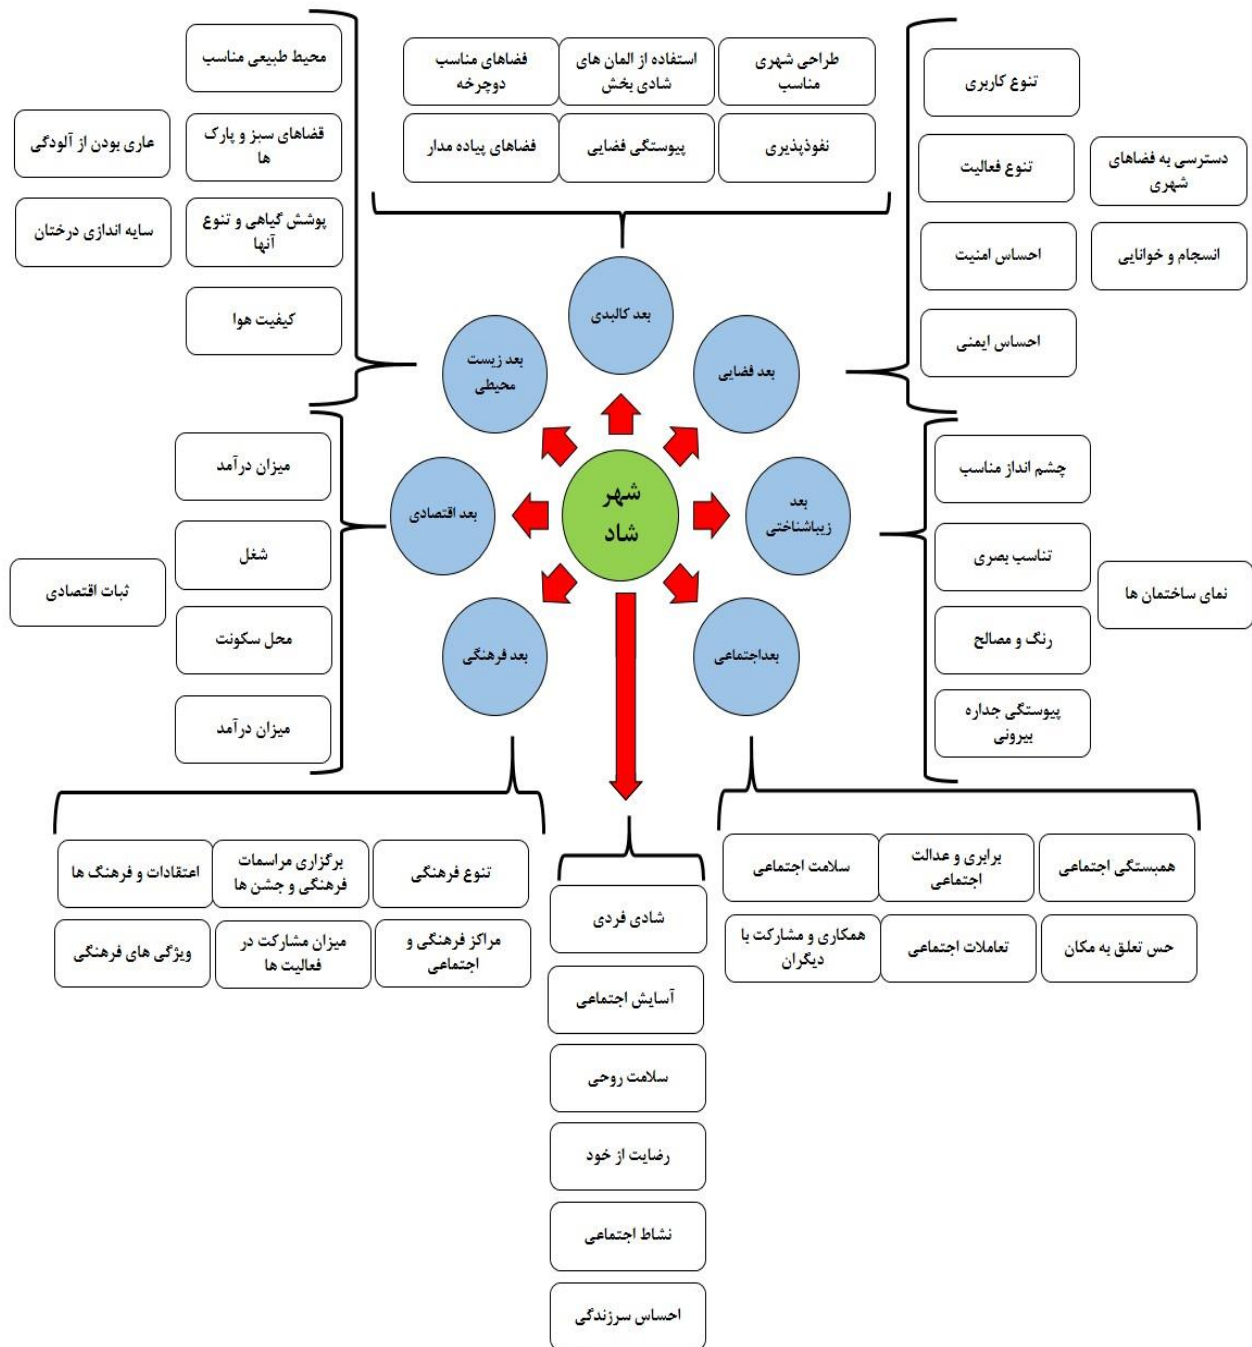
طراحی شهری مناسب

استفاده از المان های شادی بخش

فضاهای مناسب دوچرخه

نفوذپذیری

پیوستگی فضایی

فضاهای پیاده مدار

محیط طبیعی مناسب

قضاهای سبز و پارک ها

پوشش گیاهی و تنوع آنها

کیفیت هوا

عاری بودن از آلودگی

سایه اندازی درختان

تنوع کاربری

تنوع فعالیت

احساس امنیت

احساس ایمنی

دسترسی به فضاهای شهری

انسجام و خوانایی

بعد کالبدی

بعد زیست محیطی

بعد فضایی

شهر شاد

بعد اقتصادی

بعد زیباشناختی

بعد فرهنگی

بعداجتماعی

میزان درآمد

شغل

محل سکونت

میزان درآمد

ثبات اقتصادی

چشم انداز مناسب

تناسب بصری

رنگ و مصالح

پیوستگی جداره بیرونی

نمای ساختمان ها

تنوع فرهنگی

برگزاری مراسمات فرهنگی و جشن ها

اعتقادات و فرهنگ ها

مراکز فرهنگی و اجتماعی

میزان مشارکت در فعالیت ها

ویژگی های فرهنگی

شادی فردی

آسایش اجتماعی

سلامت روحی

رضایت از خود

نشاط اجتماعی

احساس سرزندگی

همبستگی اجتماعی

برابری و عدالت اجتماعی

سلامت اجتماعی

حس تعلق به مکان

تعاملات اجتماعی

همکاری و مشارکت با دیگران